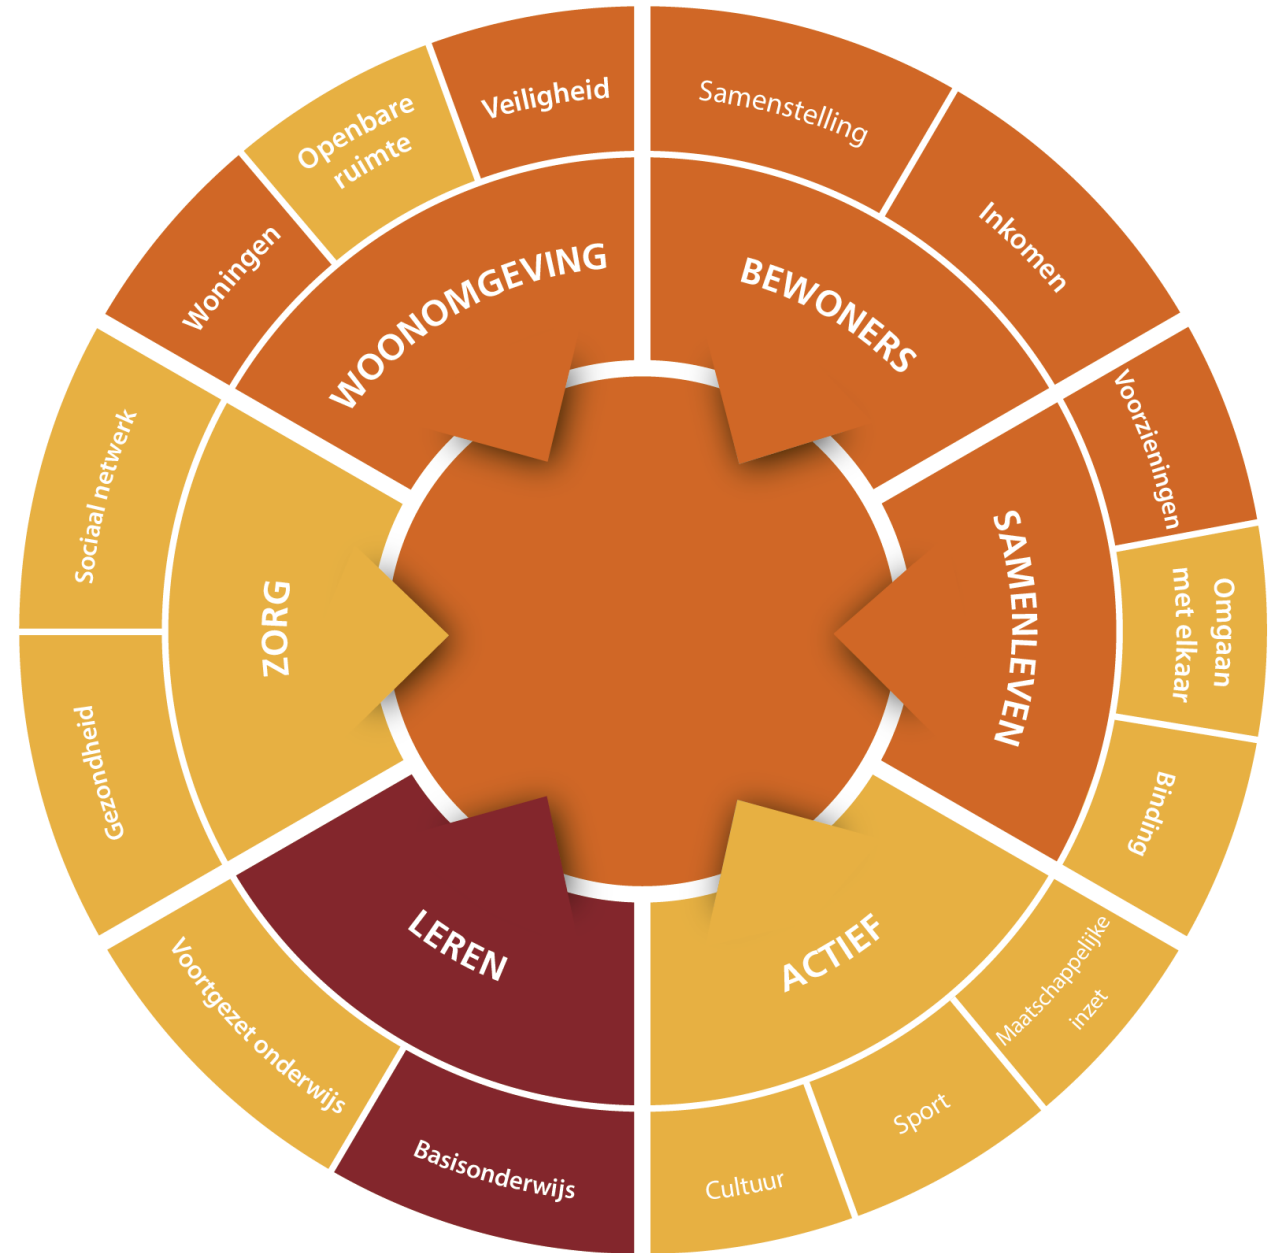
Veiligheid

Openbare ruimte

Woningen

WOONOMGEVING

Samenstelling

Inkomen

BEWONERS

Voorzieningen

Omgaan met elkaar

Binding

SAMENLEVEN

Maatschappelijke inzet

Sport

Cultuur

ACTIEF

Basisonderwijs

Voortgezet onderwijs

LEREN

Gezondheid

Sociaal netwerk

ZORG